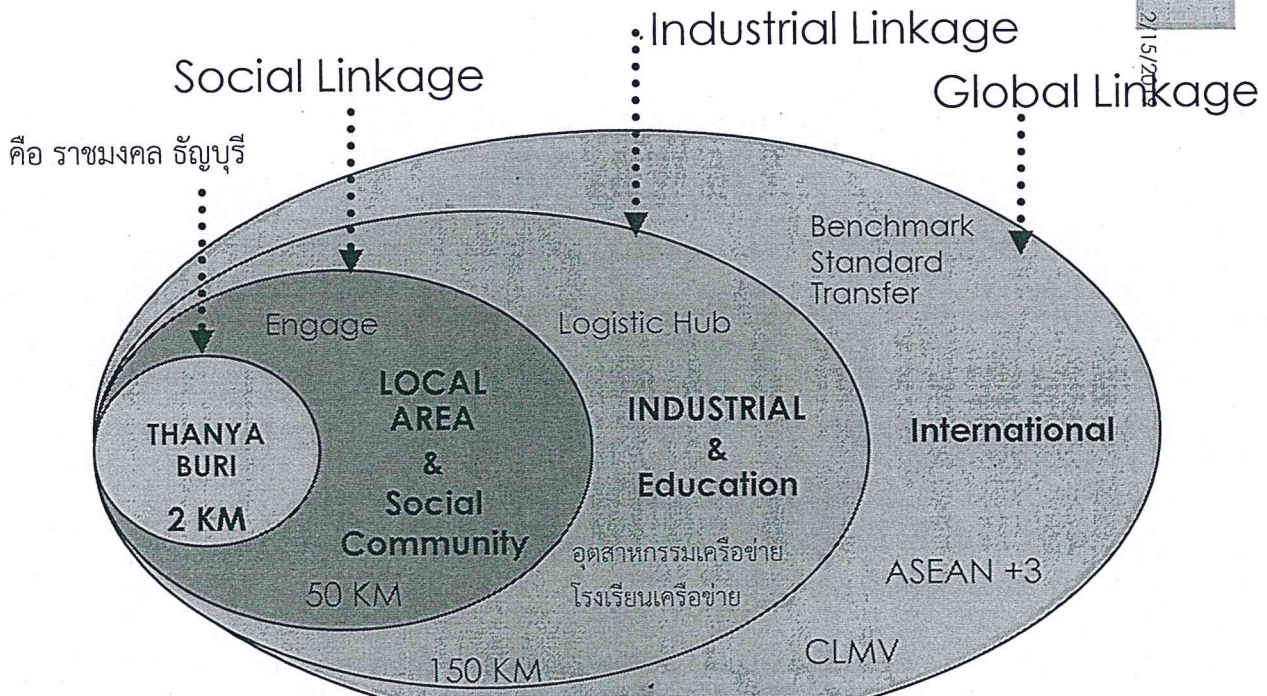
Industrial Linkage

2/15/20

Social Linkage

Global Linkage

คือ ราชมงคล ธัญบุรี

Benchmark
Standard
Transfer

Engage

Logistic Hub

THANYA BURI

2 KM

LOCAL AREA & Social Community

50 KM

INDUSTRIAL & Education

อุตสาหกรรมเครือข่าย
โรงเรียนเครือข่าย

150 KM

International

ASEAN +3

CLMV